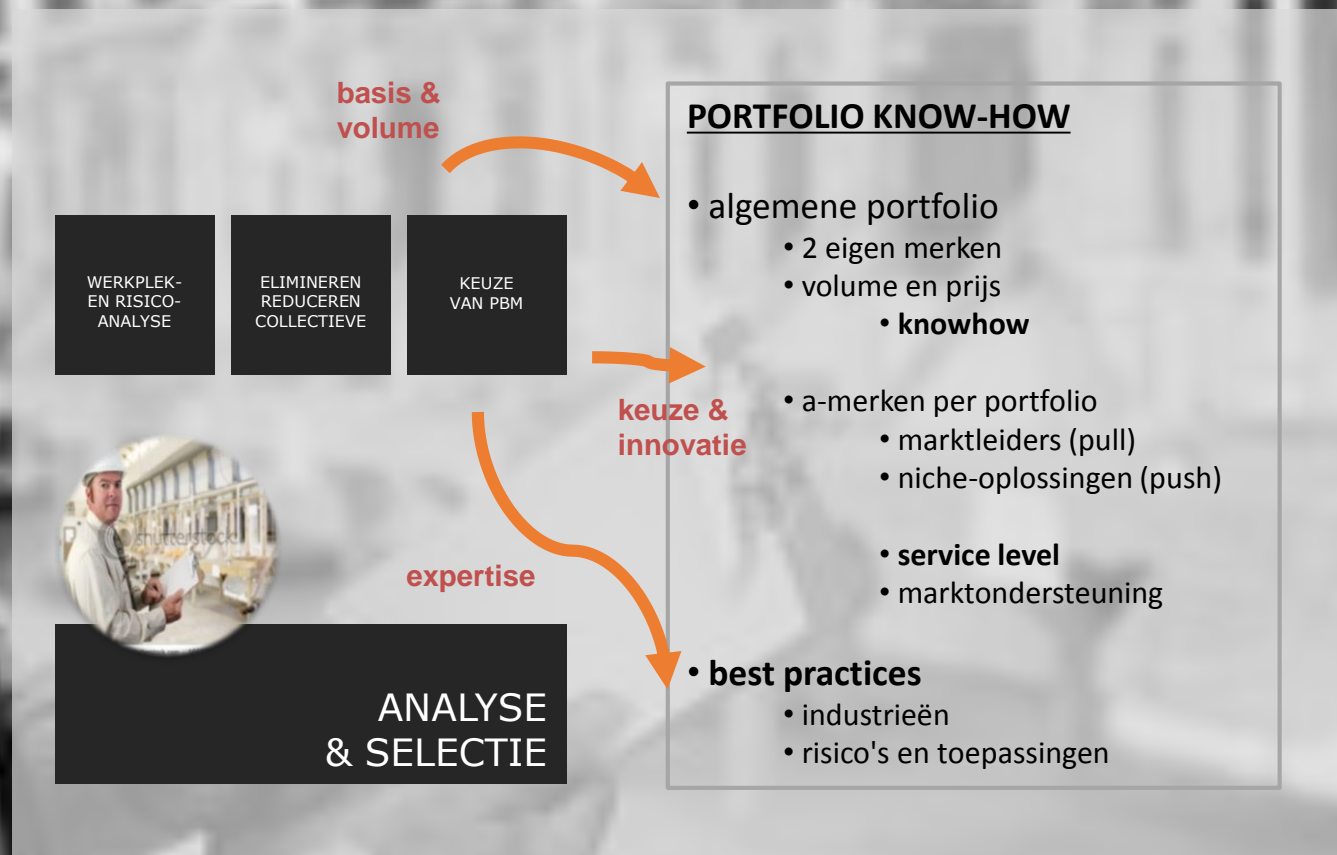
basis & volume

WERKPLEK- EN RISICO-ANALYSE

ELIMINEREN REDUCEREN COLLECTIEVE

KEUZE VAN PBM

keuze & innovatie

expertise

shutterstock

ANALYSE & SELECTIE

PORTFOLIO KNOW-HOW

• algemene portfolio
• 2 eigen merken
• volume en prijs
• knowhow

• a-merken per portfolio
• marktleiders (pull)
• niche-oplossingen (push)

• service level
• marktondersteuning

• best practices
• industrieën
• risico's en toepassingen